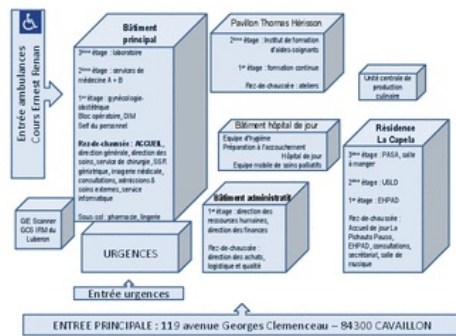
Entrée ambulances Cours Ernest Renan

Bâtiment principal

3ème étage : laboratoire

2ème étage : services de médecine A + B

1er étage : gynécologie-obstétrique
Bloc opératoire, DIM
Self du personnel

Rez-de-chaussée : ACCUEIL, direction générale, direction des soins, service de chirurgie, SSR gériatrique, imagerie médicale, consultations, admissions & soins externes, service informatique

Sous sol : pharmacie, lingerie

Pavillon Thomas Hérisson

2ème étage : Institut de formation d'aides-soignants

1er étage : formation continue

Rez-de-chaussée : ateliers

Unité centrale de production culinaire

Bâtiment hôpital de jour
Equipe d'hygiène
Préparation à l'accouchement
Hôpital de jour
Equipe mobile de soins palliatifs

Bâtiment administratif
1er étage : direction des ressources humaines, direction des finances

Rez-de-chaussée : direction des achats, logistique et qualité

Résidence La Capela
3ème étage : PASA, salle à manger

2ème étage : USLD

1er étage : EHPAD

Rez-de-chaussée : Accueil de jour La Pichouno Pauso, EHPAD, consultations, secrétariat, salle de musique

GIE Scanner GCS IRM du Luberon

URGENCES

Entrée urgences

ENTREE PRINCIPALE : 119 avenue Georges Clemenceau – 84300 CAVAILLON